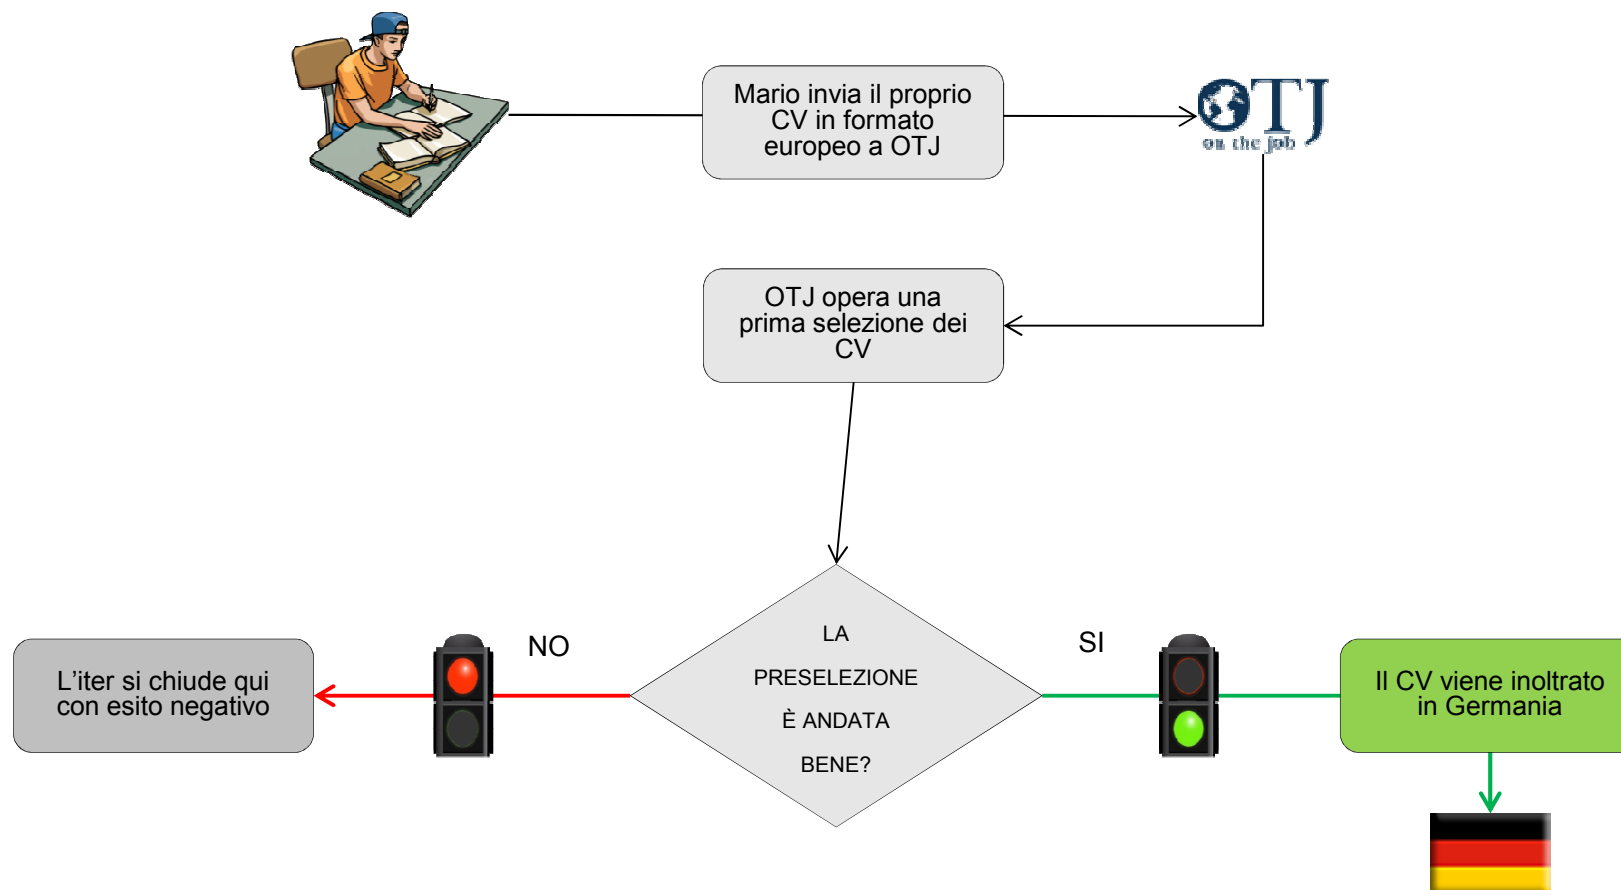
Mario invia il proprio CV in formato europeo a OTJ

OTJ
on the job

OTJ opera una prima selezione dei CV

LA PRESELEZIONE È ANDATA BENE?

NO

SI

L’iter si chiude qui con esito negativo

Il CV viene inoltrato in Germania